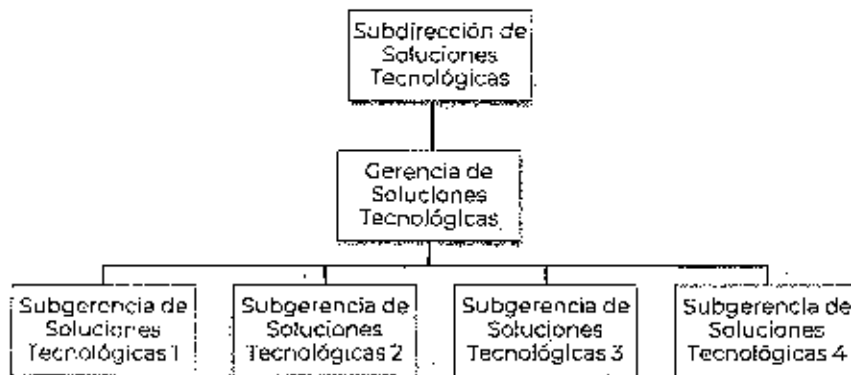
Subdirección de Soluciones Tecnológicas

Gerencia de Soluciones Tecnológicas

Subgerencia de Soluciones Tecnológicas 1

Subgerencia de Soluciones Tecnológicas 2

Subgerencia de Soluciones Tecnológicas 3

Subgerencia de Soluciones Tecnológicas 4